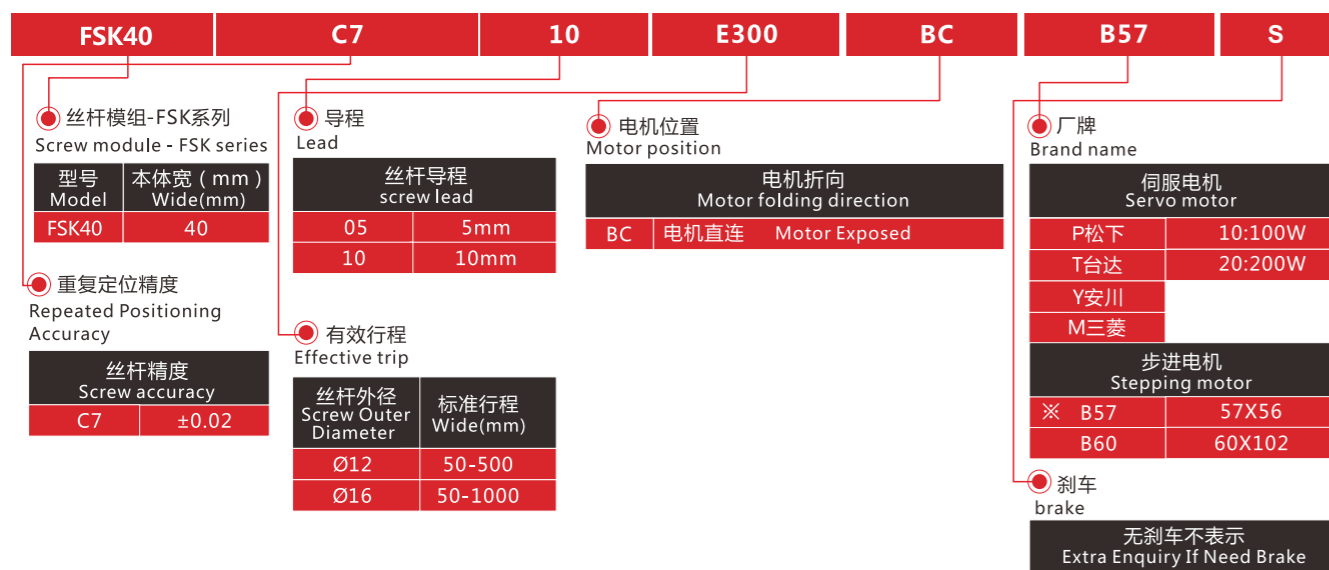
FSK40 C7 10 E300 BC B57 S

丝杆模组-FSK系列
Screw module - FSK series

| 型号 Model | 本体宽（mm） Wide(mm) |
|---|---|
| FSK40 | 40 |

重复定位精度
Repeated Positioning Accuracy

| 丝杆精度 Screw accuracy | |
|---|---|
| C7 | ±0.02 |

导程
Lead

| 丝杆导程 screw lead | |
|---|---|
| 05 | 5mm |
| 10 | 10mm |

有效行程
Effective trip

| 丝杆外径 Screw Outer Diameter | 标准行程 Wide(mm) |
|---|---|
| Ø12 | 50-500 |
| Ø16 | 50-1000 |

电机位置
Motor position

| 电机折向 Motor folding direction | | |
|---|---|---|
| BC | 电机直连 | Motor Exposed |

厂牌
Brand name

| 伺服电机 Servo motor | |
|---|---|
| P松下 | 10:100W |
| T台达 | 20:200W |
| Y安川 | |
| M三菱 | |

| 步进电机 Stepping motor | |
|---|---|
| ※ B57 | 57X56 |
| B60 | 60X102 |

刹车
brake

无刹车不表示
Extra Enquiry If Need Brake